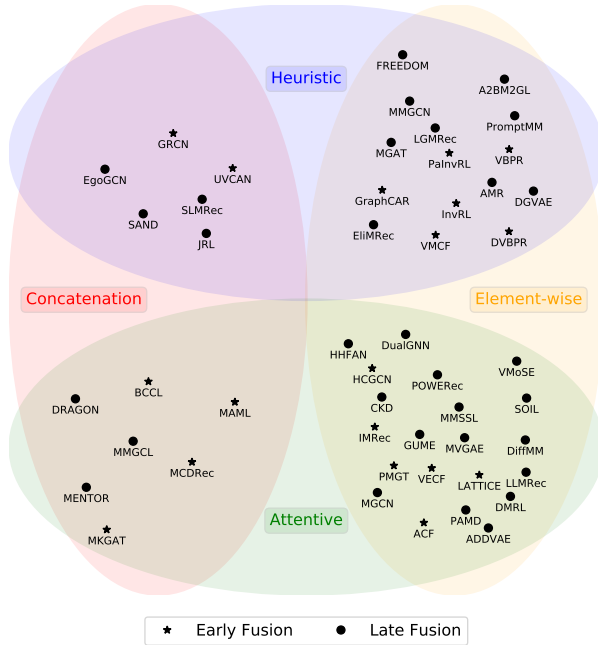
Heuristic

FREEDOM
A2BM2GL
MMGCN
PromptMM
LGMRec
MGAT
PaInvRL
VBPR
GRCN
EgoGCN
UVCAN
SLMRec
SAND
JRL
AMR
DGVAE
GraphCAR
InvRL
EliMRec
VMCF
DVBPR

Concatenation

Element-wise

DualGNN
HHFAN
HCGCN
POWERec
VMoSE
CKD
SOIL
MMSSL
IMRec
GUME
MVGAE
DiffMM
PMGT
VECF
LATTICE
LLMRec
MGCN
DMRL
PAMD
ACF
ADDVAE
DRAGON
BCCL
MAML
MMGCL
MCDRec
MENTOR
MKGAT

Attentive

Early Fusion
Late Fusion